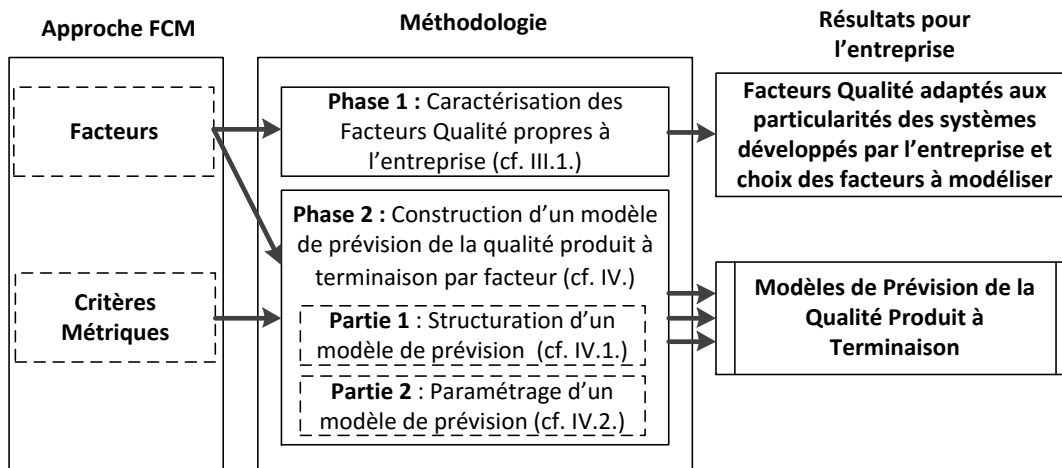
Approche FCM

Facteurs

Critères Métriques

Méthodologie

Phase 1 : Caractérisation des Facteurs Qualité propres à l'entreprise (cf. III.1.)

Phase 2 : Construction d'un modèle de prévision de la qualité produit à terminaison par facteur (cf. IV.)

Partie 1 : Structuration d'un modèle de prévision (cf. IV.1.)

Partie 2 : Paramétrage d'un modèle de prévision (cf. IV.2.)

Résultats pour l'entreprise

Facteurs Qualité adaptés aux particularités des systèmes développés par l'entreprise et choix des facteurs à modéliser

Modèles de Prévision de la Qualité Produit à Terminaison